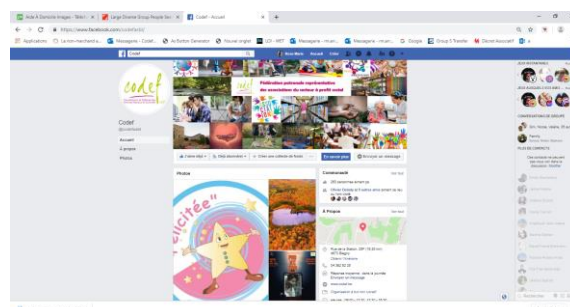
Aide À Domicile Images - Télé | Large Diverse Group People Sea | Codef - Accueil | +

https://www.facebook.com/codefasbl/

Applications | La rom marchand a... | Messagerie - Codef... | Ac'Action Generator | Nouvel onglet | LCI - MFT | Messagerie - mcan... | Messagerie - mcan... | Google | Group 5 Travelle | Discord Accueil

Codef | Accueil

codef

Fédération patronale représentative des associations du secteur à profit social

Codef
@codefasbl

Accueil
À propos
Photos

J'aime déjà | Déjà abonné(e) | Créer une collecte de fonds | ... | En savoir plus | Envoyer un message

Photos | Voir tout

licitée

Communauté | Voir tout

À propos | Voir tout

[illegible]

CONVERSATIONS DE GROUPE

PLUS DE CONTACTS

Rechercher